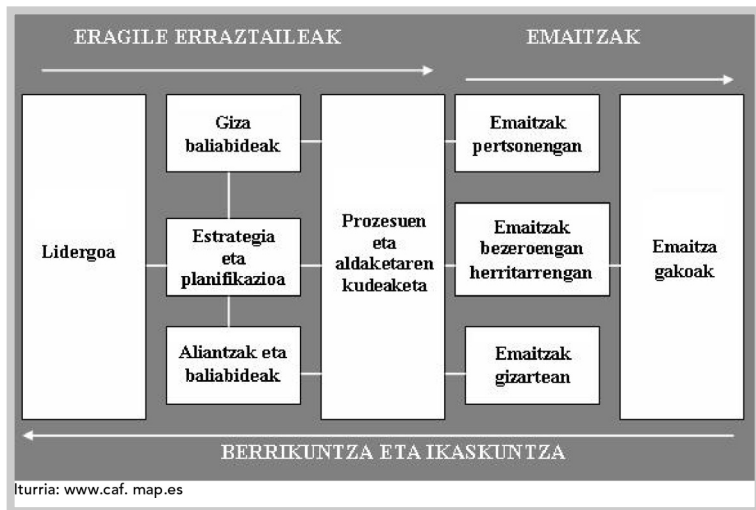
ERAGILE ERRAZTAILEAK

EMAITZAK

Lidergoa

Giza baliabideak

Estrategia eta planifikazioa

Aliantzak eta baliabideak

Prozesuen eta aldaketaren kudeaketa

Emaitzak pertsonengan

Emaitzak bezeroengan herritarrengan

Emaitzak gizartean

Emaitza gakoak

BERRIKUNTZA ETA IKASKUNTZA

Iturria: www.caf. map.es